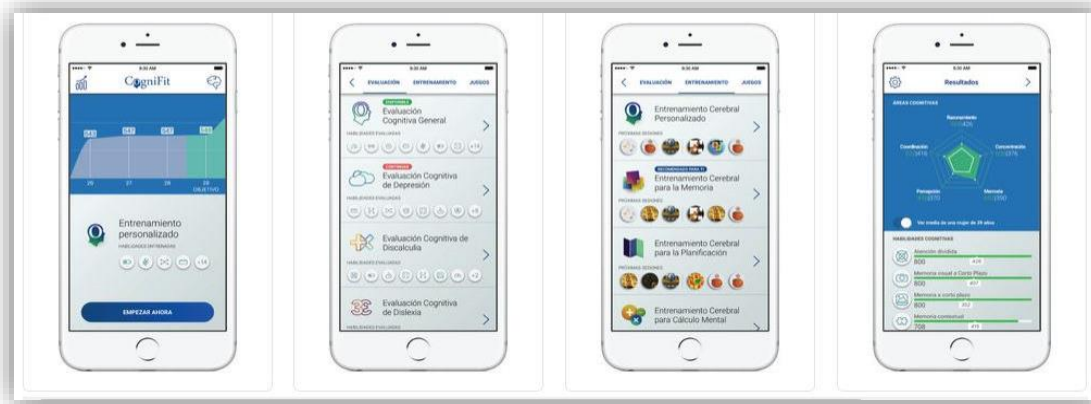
9:30 AM
CogniFit
543
547
547
565
26
27
28
29
OBJETIVO
Entrenamiento personalizado
HABILIDADES ENTRENADAS
+14
EMPEZAR AHORA

9:30 AM
EVALUACIÓN
ENTRENAMIENTO
JUEGOS
DISPONIBLE
Evaluación Cognitiva General
HABILIDADES EVALUADAS
+14
CONTINUAR
Evaluación Cognitiva de Depresión
HABILIDADES EVALUADAS
Evaluación Cognitiva de Discalculia
HABILIDADES EVALUADAS
Evaluación Cognitiva de Dislexia
HABILIDADES EVALUADAS

9:30 AM
EVALUACIÓN
ENTRENAMIENTO
JUEGOS
Entrenamiento Cerebral Personalizado
PRÓXIMAS SESIONES
RECOMENDADO PARA TI
Entrenamiento Cerebral para la Memoria
PRÓXIMAS SESIONES
Entrenamiento Cerebral para la Planificación
PRÓXIMAS SESIONES
Entrenamiento Cerebral para Cálculo Mental

9:30 AM
Resultados
ÁREAS COGNITIVAS
Razonamiento
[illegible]
Coordinación
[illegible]
Concentración
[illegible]
Percepción
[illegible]
Memoria
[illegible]
Ver media de una mujer de 29 años
HABILIDADES COGNITIVAS
Atención dividida
800
426
Memoria visual a Corto Plazo
800
407
Memoria a corto plazo
800
352
Memoria contextual
708
415